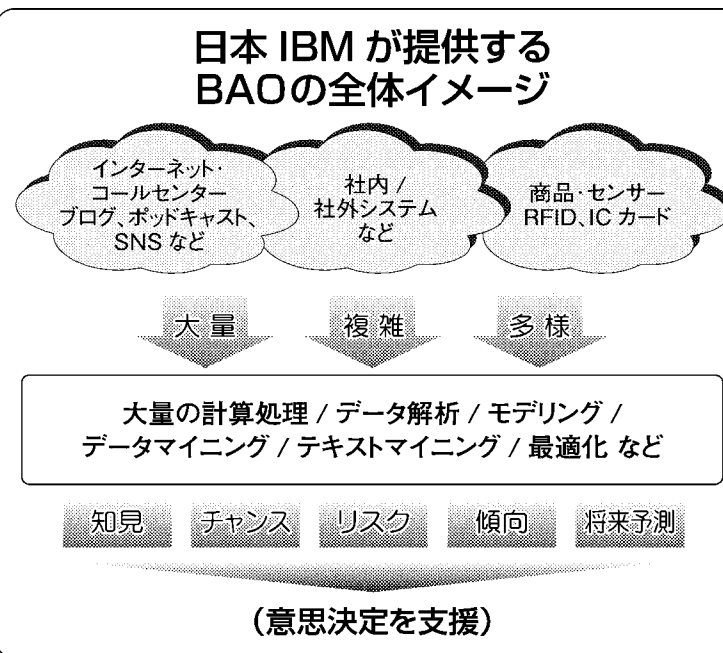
日本 IBM が提供する
BAOの全体イメージ

インターネット・
コールセンター
ブログ、ポッドキャスト、
SNS など

社内 /
社外システム
など

商品・センサー
RFID、IC カード

大量

複雑

多様

大量の計算処理 / データ解析 / モデリング /
データマイニング / テキストマイニング / 最適化 など

知見

チャンス

リスク

傾向

将来予測

(意思決定を支援)